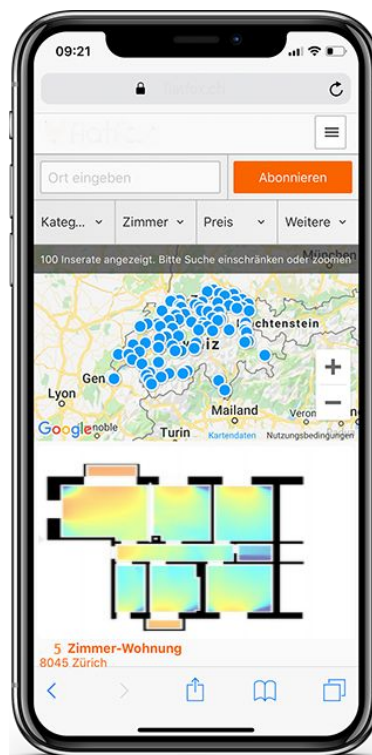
09:21

Ort eingeben

Abonnieren

Kateg...

Zimmer

Preis

Weitere

100 Inserate angezeigt. Bitte Suche einschränken oder zoomen

München

chtenstein

iz

Gen

Lyon

Grenoble

Mailand

Verona

Turin

Google

Kartendaten

Nutzungsbedingungen

5 Zimmer-Wohnung
8045 Zürich